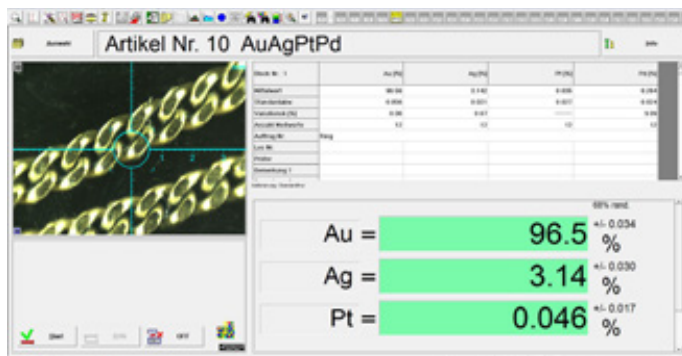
Auswahl

Artikel Nr. 10 AuAgPtPd

Info

1

2

| Stück Nr. 1 | Au [%] | Ag [%] | Pt [%] | Pd [%] |
|---|---|---|---|---|
| Mittelwert | 96.50 | 3.142 | 0.046 | 0.264 |
| Standardabw. | 0.034 | 0.031 | 0.017 | 0.024 |
| Variationsk. [%] | 0.04 | 0.97 | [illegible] | 0.09 |
| Anzahl Meßwerte | 12 | 12 | 12 | 12 |
| Auftrag Nr. | Ring | | | |
| Los Nr. | | | | |
| Prüfer | | | | |
| Bemerkung 1 | | | | |

68% rand.

Au = 96.5 +/- 0.034 %

Ag = 3.14 +/- 0.030 %

Pt = 0.046 +/- 0.017 %

Start

Ende

OFF